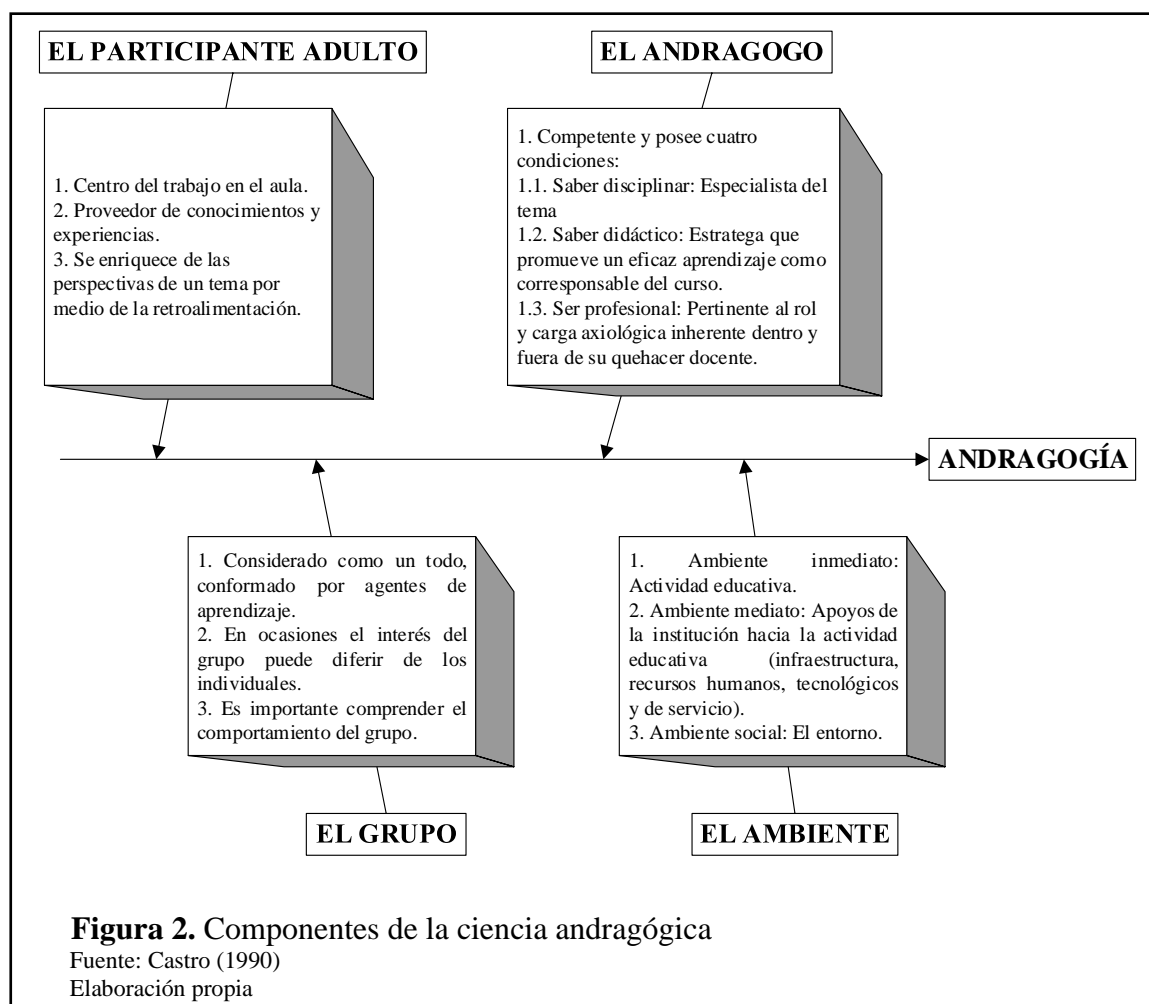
EL PARTICIPANTE ADULTO

1. Centro del trabajo en el aula.
2. Proveedor de conocimientos y experiencias.
3. Se enriquece de las perspectivas de un tema por medio de la retroalimentación.

EL ANDRAGOGO

1. Competente y posee cuatro condiciones:
1.1. Saber disciplinar: Especialista del tema
1.2. Saber didáctico: Estratega que promueve un eficaz aprendizaje como corresponsable del curso.
1.3. Ser profesional: Pertinente al rol y carga axiológica inherente dentro y fuera de su quehacer docente.

ANDRAGOGÍA

1. Considerado como un todo, conformado por agentes de aprendizaje.
2. En ocasiones el interés del grupo puede diferir de los individuales.
3. Es importante comprender el comportamiento del grupo.

EL GRUPO

1. Ambiente inmediato: Actividad educativa.
2. Ambiente mediato: Apoyos de la institución hacia la actividad educativa (infraestructura, recursos humanos, tecnológicos y de servicio).
3. Ambiente social: El entorno.

EL AMBIENTE

**Figura 2.** Componentes de la ciencia andragógica
Fuente: Castro (1990)
Elaboración propia